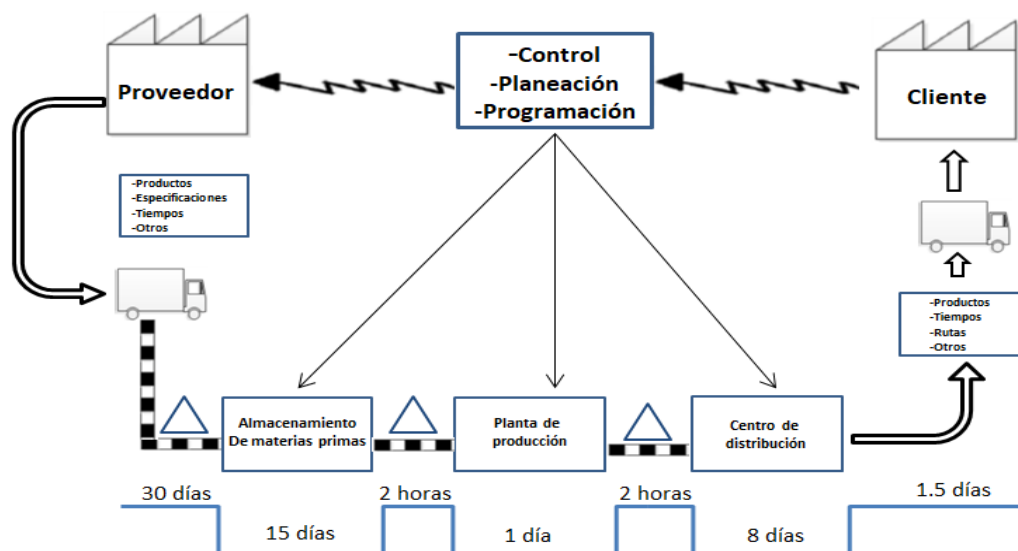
Proveedor

-Control
-Planeación
-Programación

Cliente

-Productos
-Especificaciones
-Tiempos
-Otros

-Productos
-Tiempos
-Rutas
-Otros

Almacenamiento De materias primas

Planta de producción

Centro de distribución

30 días

2 horas

2 horas

1.5 días

15 días

1 día

8 días